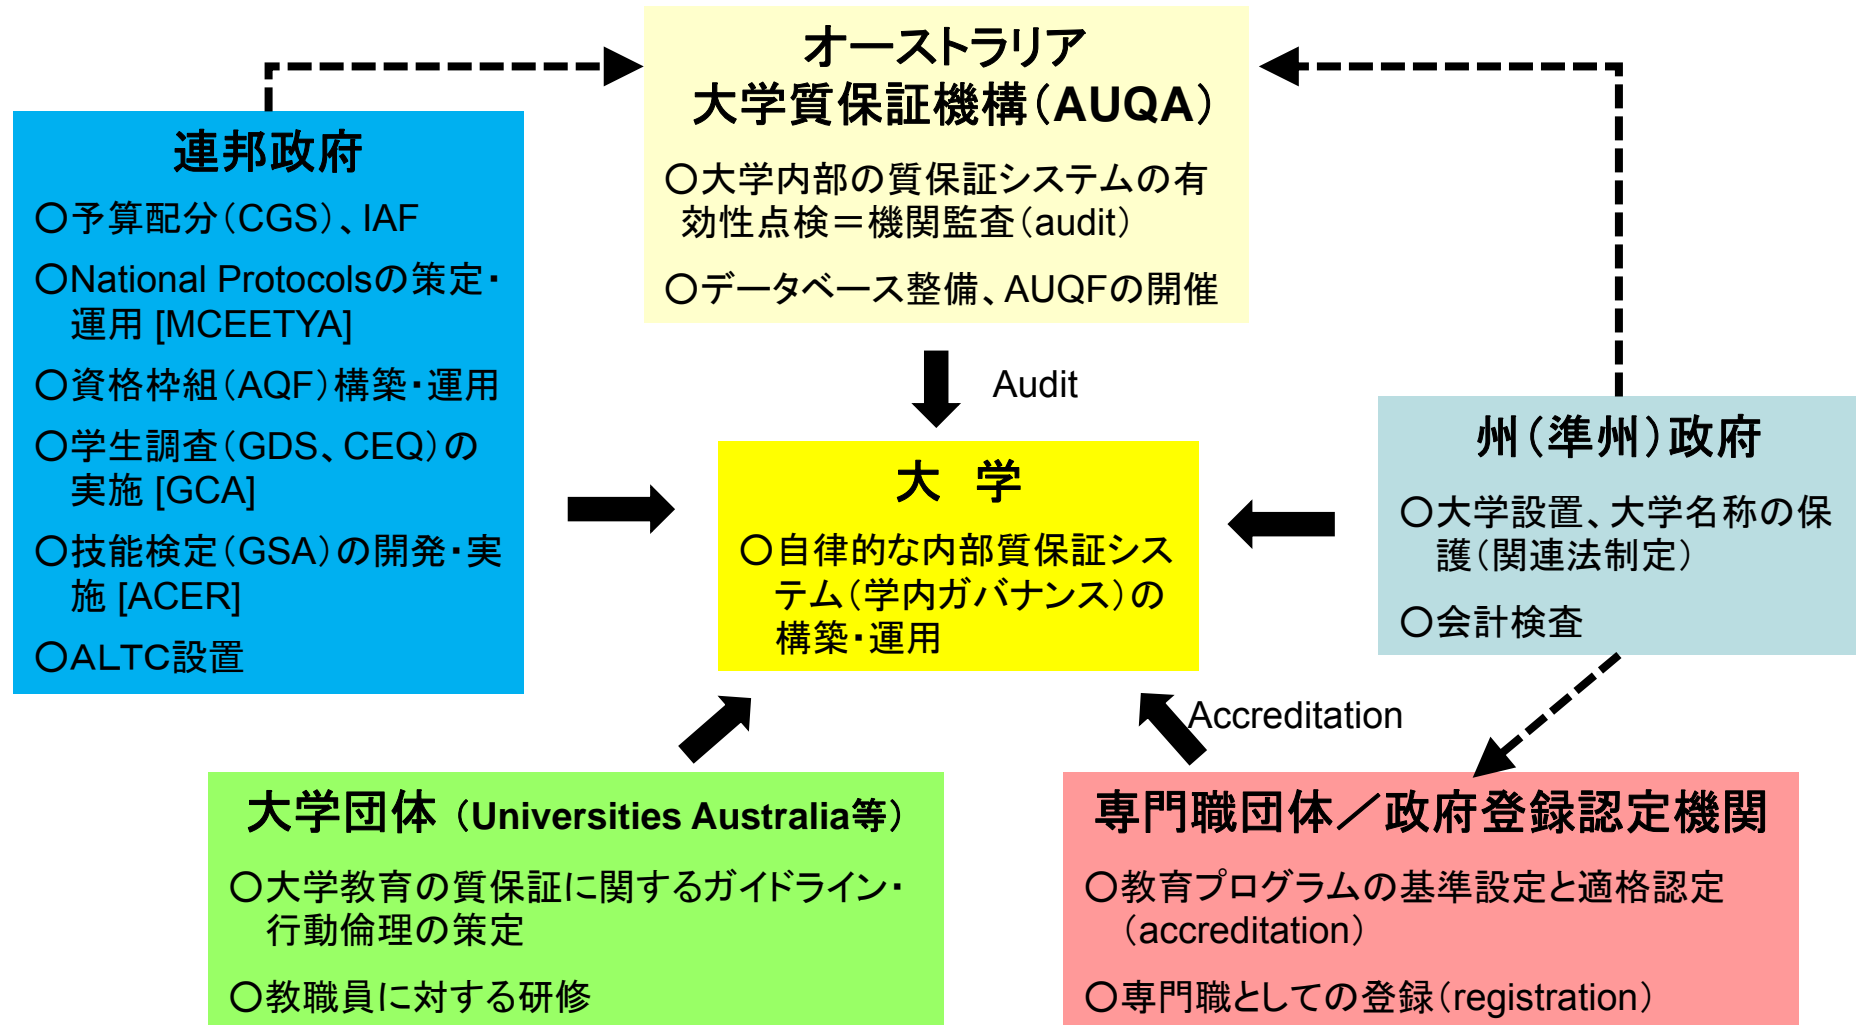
オーストラリア
大学質保証機構（AUQA）

○大学内部の質保証システムの有効性点検＝機関監査（audit）

○データベース整備、AUQFの開催

連邦政府

○予算配分（CGS）、IAF

○National Protocolsの策定・運用 [MCEETYA]

○資格枠組（AQF）構築・運用

○学生調査（GDS、CEQ）の実施 [GCA]

○技能検定（GSA）の開発・実施 [ACER]

○ALTC設置

Audit

大　学

○自律的な内部質保証システム（学内ガバナンス）の構築・運用

州（準州）政府

○大学設置、大学名称の保護（関連法制定）

○会計検査

Accreditation

大学団体（Universities Australia等）

○大学教育の質保証に関するガイドライン・行動倫理の策定

○教職員に対する研修

専門職団体／政府登録認定機関

○教育プログラムの基準設定と適格認定（accreditation）

○専門職としての登録（registration）